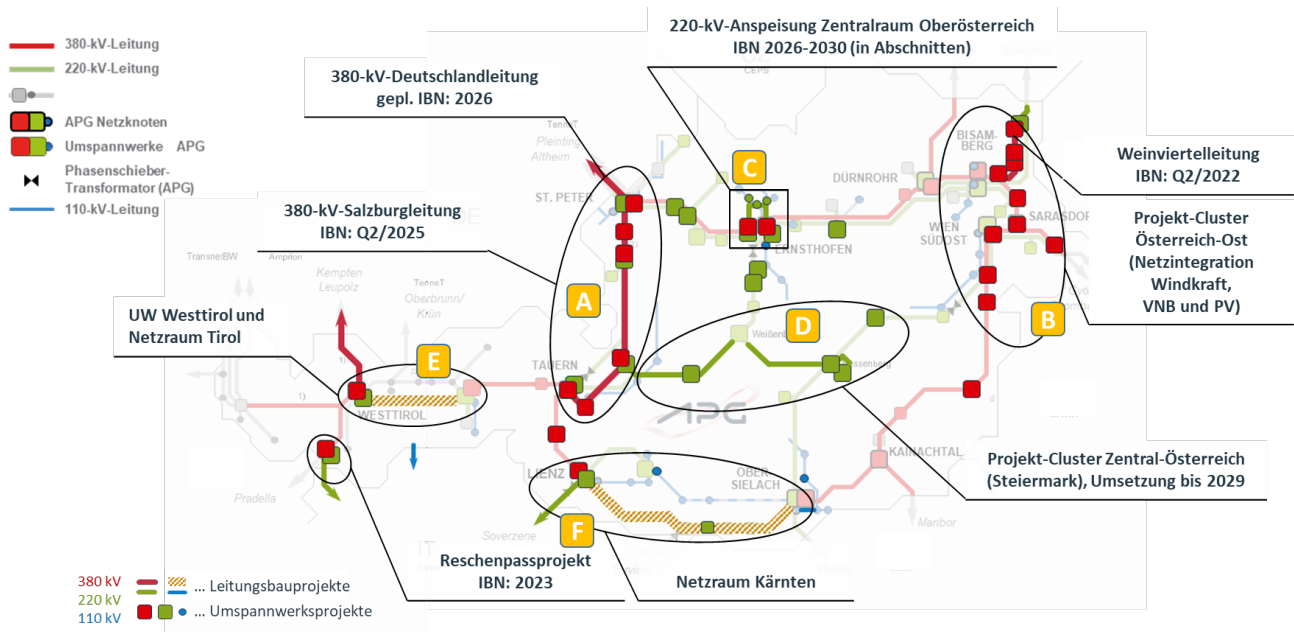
380-kV-Leitung
220-kV-Leitung
APG Netzknoten
Umspannwerke APG
Phasenschieber-Transformator (APG)
110-kV-Leitung

220-kV-Anspeisung Zentralraum Oberösterreich
IBN 2026-2030 (in Abschnitten)

380-kV-Deutschlandleitung
gepl. IBN: 2026

Weinviertelleitung
IBN: Q2/2022

380-kV-Salzburgleitung
IBN: Q2/2025

Projekt-Cluster Österreich-Ost (Netzintegration Windkraft, VNB und PV)

UW Westtirol und Netzraum Tirol

Projekt-Cluster Zentral-Österreich (Steiermark), Umsetzung bis 2029

Reschenpassprojekt
IBN: 2023

Netzraum Kärnten

A
B
C
D
E
F

ST. PETER
DÜRNROHR
BISAMBERG
SARASDORF
WIEN SÜDOST
ERNSTHOFEN
TAUERN
WESTTIROL
LIENZ
OBERSIELACH
KAINACHTAL
Weißenbach
Hessenberg
TenneT
Pleinting
Altheim
TransnetBW
Amprion
Kempten
Leupolz
Oberbrunn/Krün
Pradella
Soverzene
Maribor
CEPS
APG

380 kV
220 kV
110 kV
… Leitungsbauprojekte
… Umspannwerksprojekte